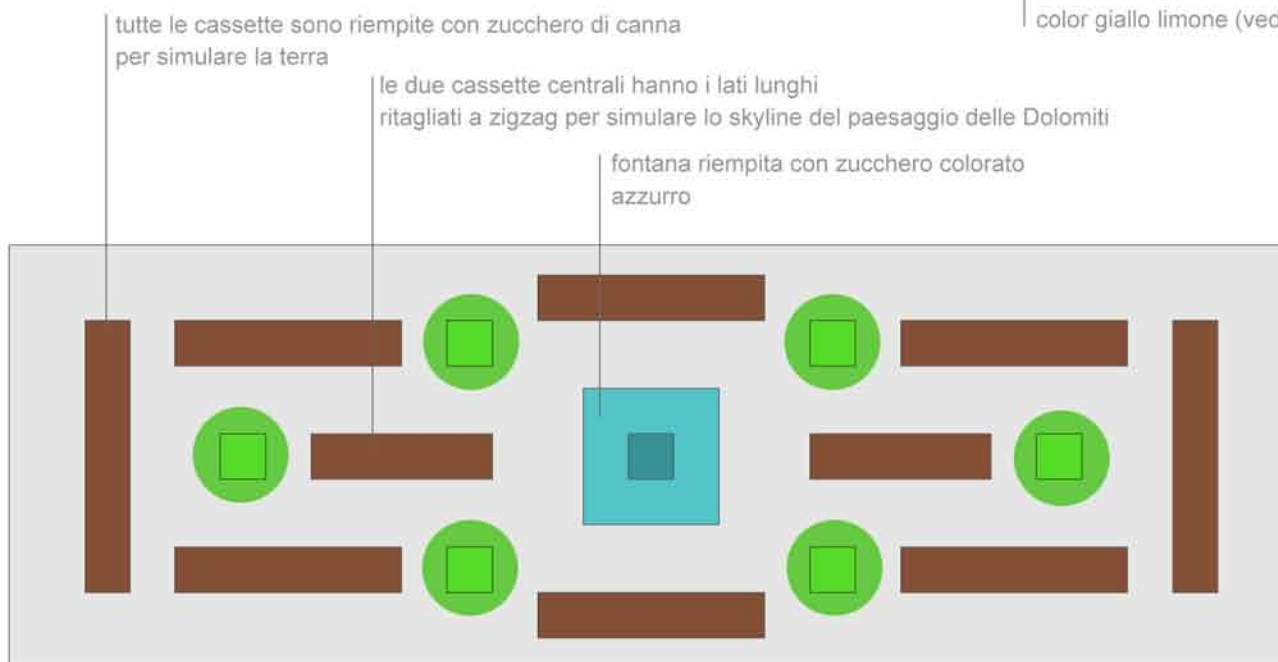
tutte le cassette sono riempite con zucchero di canna per simulare la terra

color giallo limone (ved

le due cassette centrali hanno i lati lunghi ritagliati a zigzag per simulare lo skyline del paesaggio delle Dolomiti

fontana riempita con zucchero colorato azzurro